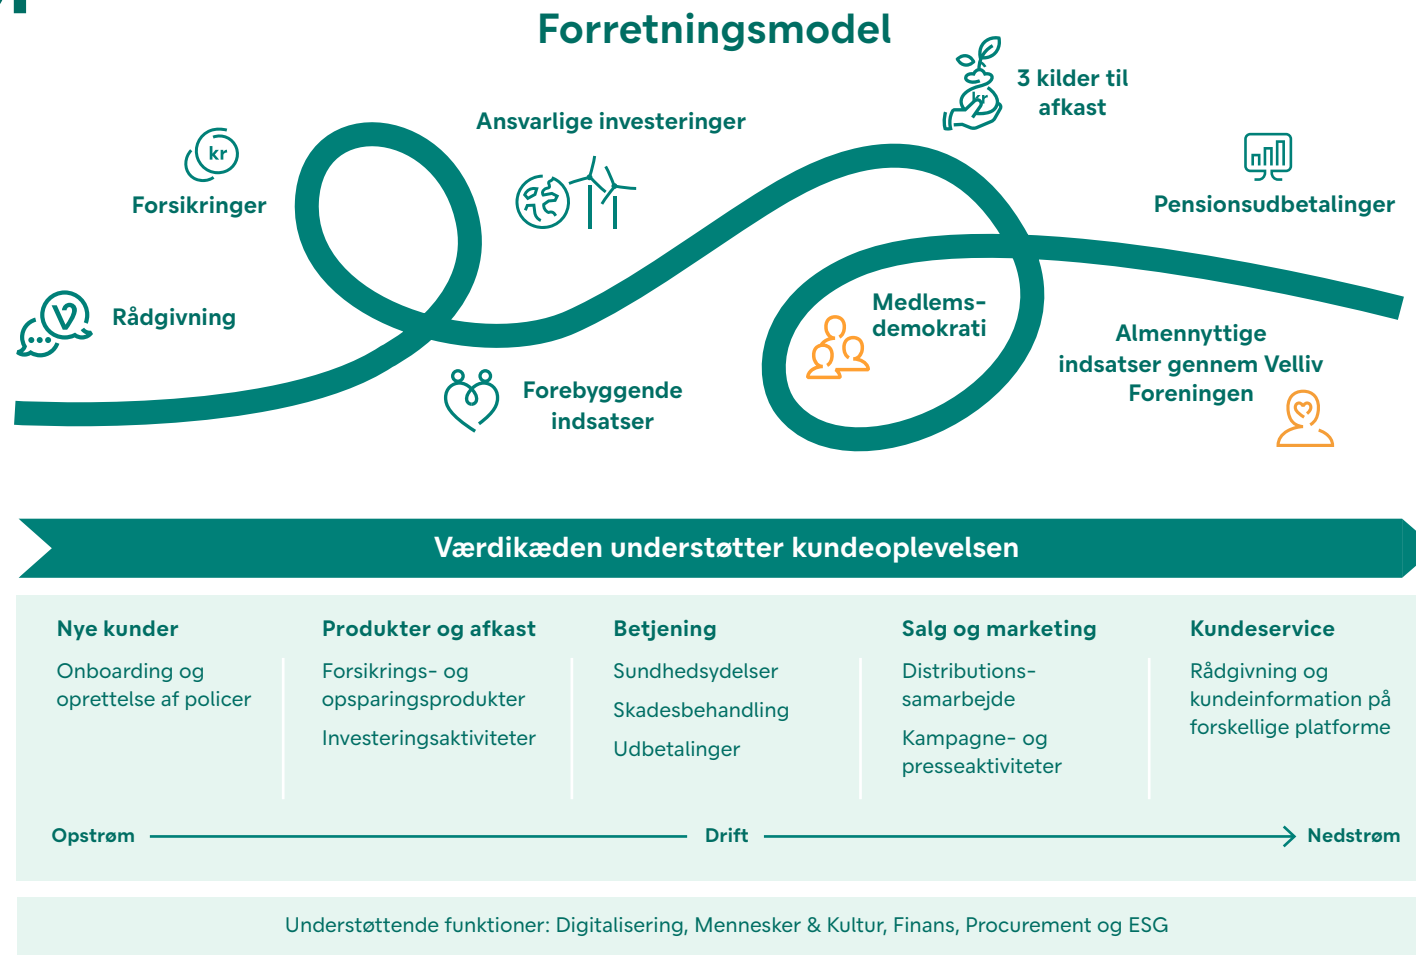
Forretningsmodel

Ansvarlige investeringer

3 kilder til afkast

kr

Forsikringer

Pensionsudbetalinger

Rådgivning

Medlems-demokrati

Almennyttige indsatser gennem Velliv Foreningen

Forebyggende indsatser

Værdikæden understøtter kundeoplevelsen

Nye kunder

Onboarding og oprettelse af policer

Produkter og afkast

Forsikrings- og opsparingsprodukter

Investeringsaktiviteter

Betjening

Sundhedsydelser

Skadesbehandling

Udbetalinger

Salg og marketing

Distributions-samarbejde

Kampagne- og presseaktiviteter

Kundeservice

Rådgivning og kundeinformation på forskellige platforme

Opstrøm Drift Nedstrøm

Understøttende funktioner: Digitalisering, Mennesker & Kultur, Finans, Procurement og ESG